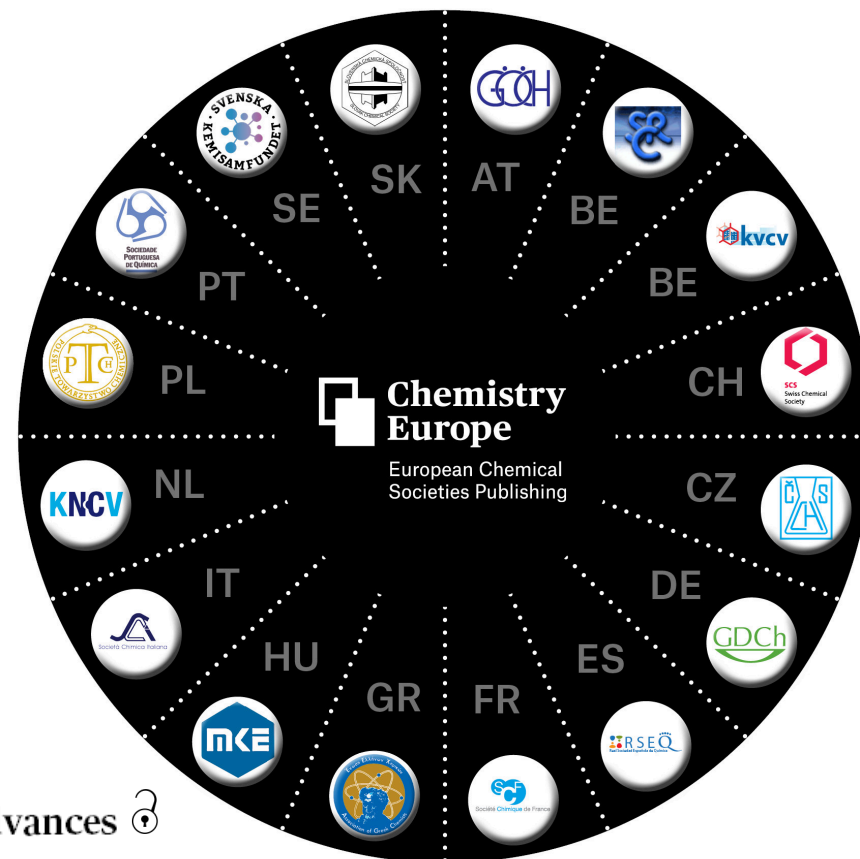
GÖCH
AT
BE
kvcv
BE
SCS Swiss Chemical Society
CH
ČSCH
CZ
GDCh
DE
RSEQ
ES
SCF Société Chimique de France
FR
GR
MKE
HU
Società Chimica Italiana
IT
KNCV
NL
PTCh
PL
Sociedade Portuguesa de Química
PT
SVENSKA KEMISAMFUNDET
SE
SK

Chemistry Europe
European Chemical Societies Publishing

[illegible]vances